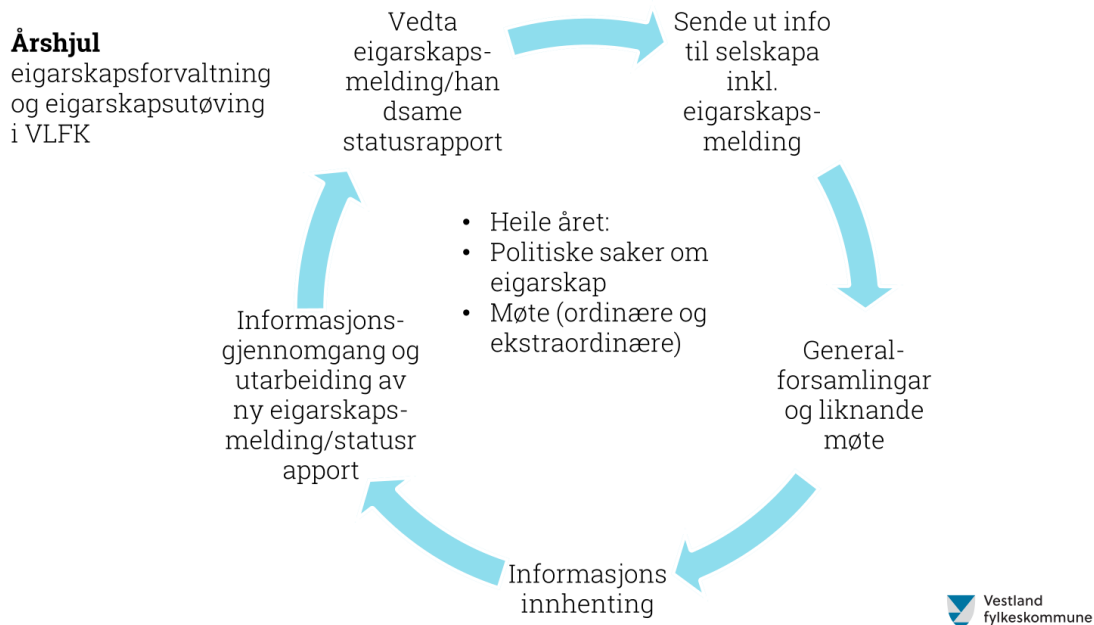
**Årshjul**
eigarskapsforvaltning og eigarskapsutøving i VLFK

Vedta eigarskaps-melding/handsame statusrapport

Sende ut info til selskapa inkl. eigarskaps-melding

General-forsamlingar og liknande møte

Informasjons innhenting

Informasjons-gjennomgang og utarbeiding av ny eigarskaps-melding/statusrapport

- Heile året:
- Politiske saker om eigarskap
- Møte (ordinære og ekstraordinære)

Vestland fylkeskommune